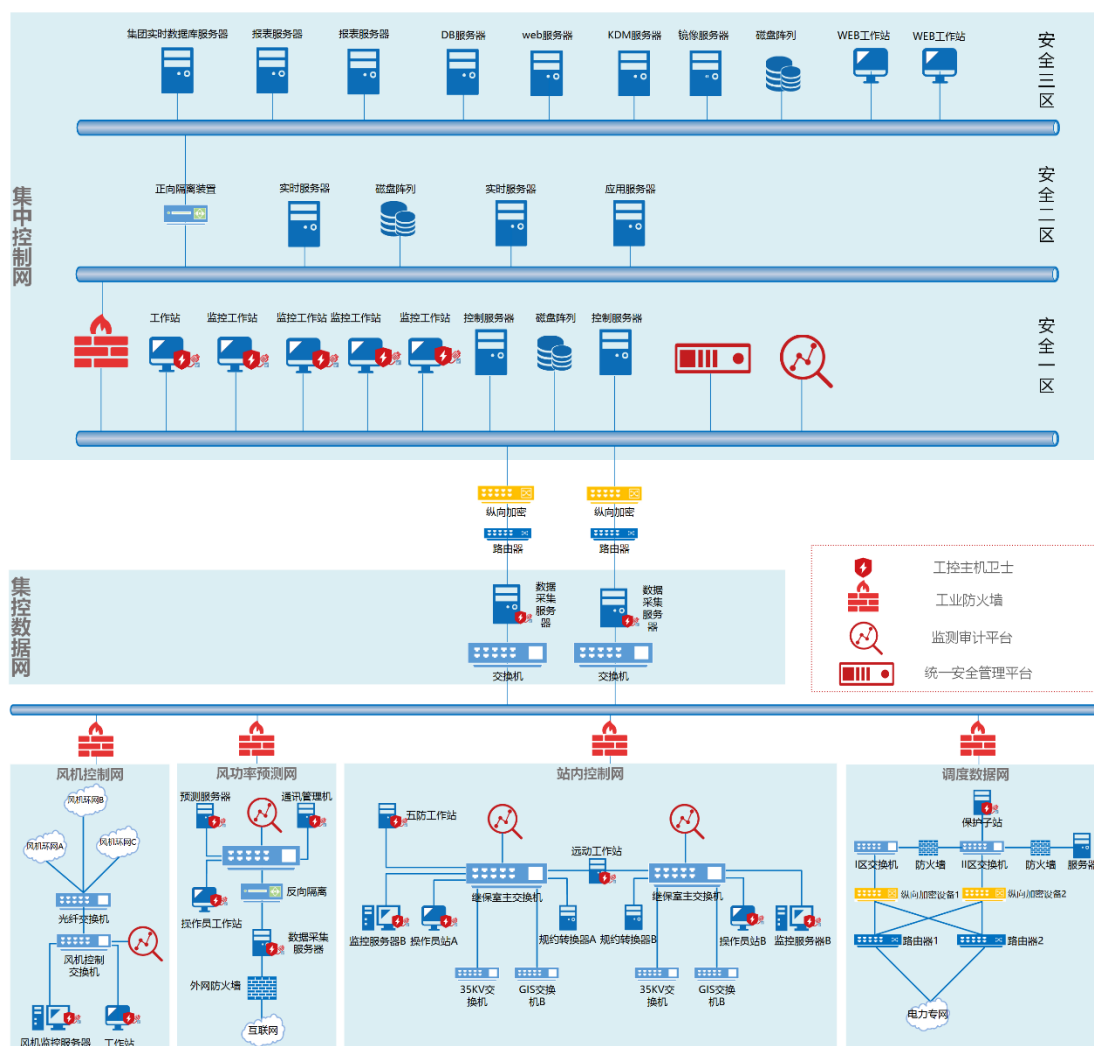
集团实时数据库服务器 报表服务器 报表服务器 DB服务器 web服务器 KDM服务器 镜像服务器 磁盘阵列 WEB工作站 WEB工作站

安全三区

集中控制网

正向隔离装置 实时服务器 磁盘阵列 实时服务器 应用服务器

安全二区

工作站 监控工作站 监控工作站 监控工作站 监控工作站 控制服务器 磁盘阵列 控制服务器

安全一区

纵向加密 纵向加密
路由器 路由器

工控主机卫士
工业防火墙
监测审计平台
统一安全管理平台

集控数据网

数据采集服务器 数据采集服务器
交换机 交换机

风机控制网
风机环网B
风机环网A
风机环网C
光纤交换机
风机控制交换机
风机监控服务器 工作站

风功率预测网
预测服务器 通讯管理机
反向隔离
操作员工作站
数据采集服务器
外网防火墙
互联网

站内控制网
五防工作站
远动工作站
继保室主交换机 继保室主交换机
监控服务器B 操作员站A 规约转换器A 规约转换器B 操作员站B 监控服务器B
35KV交换机 GIS交换机B 35KV交换机 GIS交换机B

调度数据网
保护子站
I区交换机 防火墙 II区交换机 防火墙 服务器
纵向加密设备1 纵向加密设备2
路由器1 路由器2
电力专网